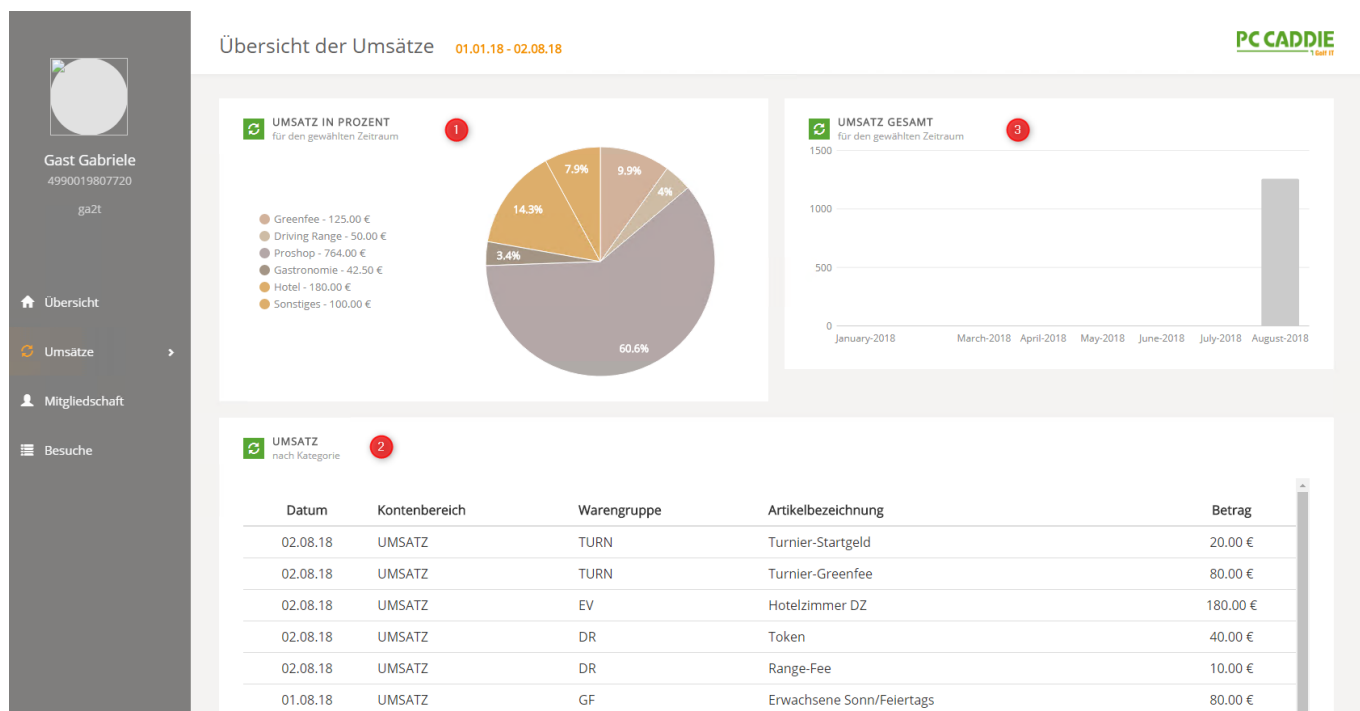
Gast Gabriele
4990019807720
ga2t

Übersicht
Umsätze
Mitgliedschaft
Besuche

Übersicht der Umsätze 01.01.18 - 02.08.18

PC CADDIE
I Golf IT

UMSATZ IN PROZENT
für den gewählten Zeitraum
1

Greenfee - 125.00 €
Driving Range - 50.00 €
Proshop - 764.00 €
Gastronomie - 42.50 €
Hotel - 180.00 €
Sonstiges - 100.00 €

7.9%
9.9%
4%
14.3%
3.4%
60.6%

UMSATZ GESAMT
für den gewählten Zeitraum
3

1500
1000
500
0
January-2018
March-2018
April-2018
May-2018
June-2018
July-2018
August-2018

UMSATZ
nach Kategorie
2

| Datum | Kontenbereich | Warengruppe | Artikelbezeichnung | Betrag |
|---|---|---|---|---|
| 02.08.18 | UMSATZ | TURN | Turnier-Startgeld | 20.00 € |
| 02.08.18 | UMSATZ | TURN | Turnier-Greenfee | 80.00 € |
| 02.08.18 | UMSATZ | EV | Hotelzimmer DZ | 180.00 € |
| 02.08.18 | UMSATZ | DR | Token | 40.00 € |
| 02.08.18 | UMSATZ | DR | Range-Fee | 10.00 € |
| 01.08.18 | UMSATZ | GF | Erwachsene Sonn/Feiertags | 80.00 € |